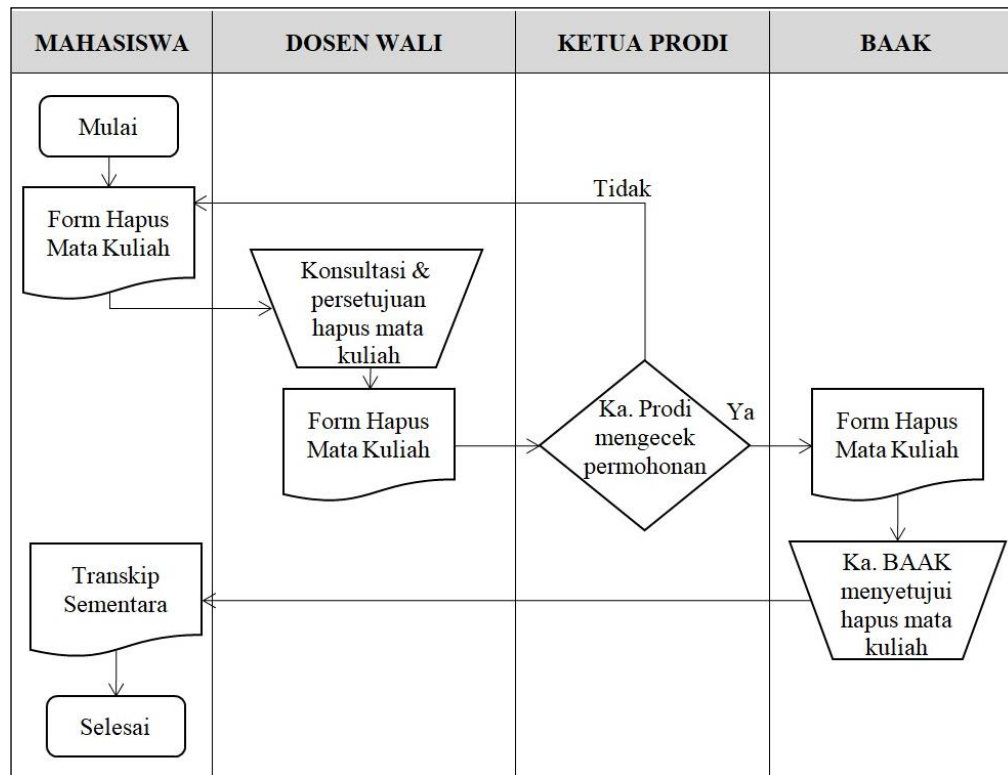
MAHASISWA

DOSEN WALI

KETUA PRODI

BAAK

Mulai

Form Hapus Mata Kuliah

Tidak

Konsultasi & persetujuan hapus mata kuliah

Form Hapus Mata Kuliah

Ka. Prodi mengecek permohonan

Ya

Form Hapus Mata Kuliah

Ka. BAAK menyetujui hapus mata kuliah

Transkip Sementara

Selesai